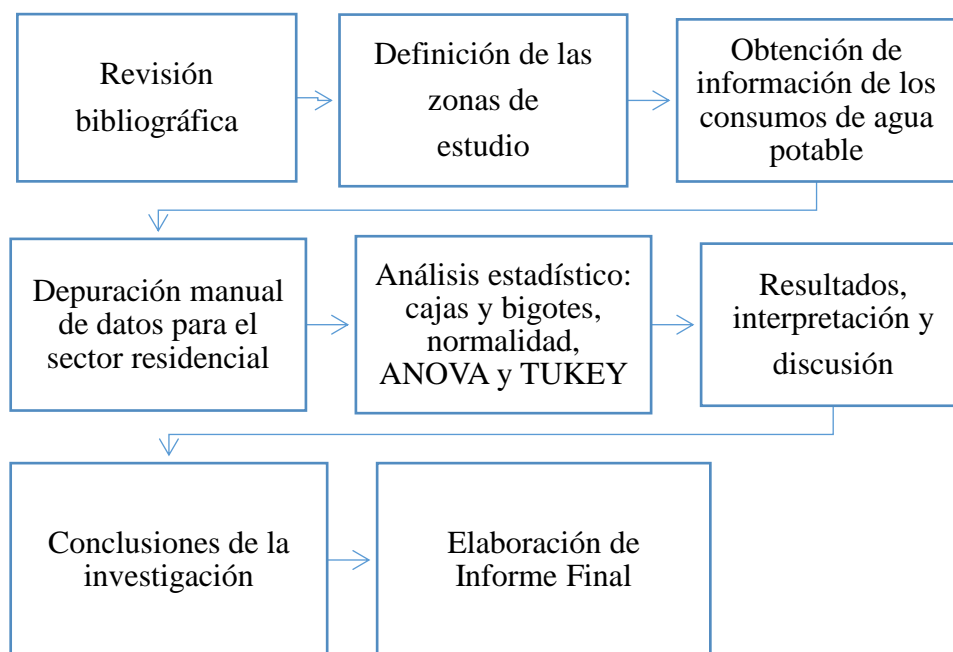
Revisión bibliográfica

Definición de las zonas de estudio

Obtención de información de los consumos de agua potable

Depuración manual de datos para el sector residencial

Análisis estadístico: cajas y bigotes, normalidad, ANOVA y TUKEY

Resultados, interpretación y discusión

Conclusiones de la investigación

Elaboración de Informe Final